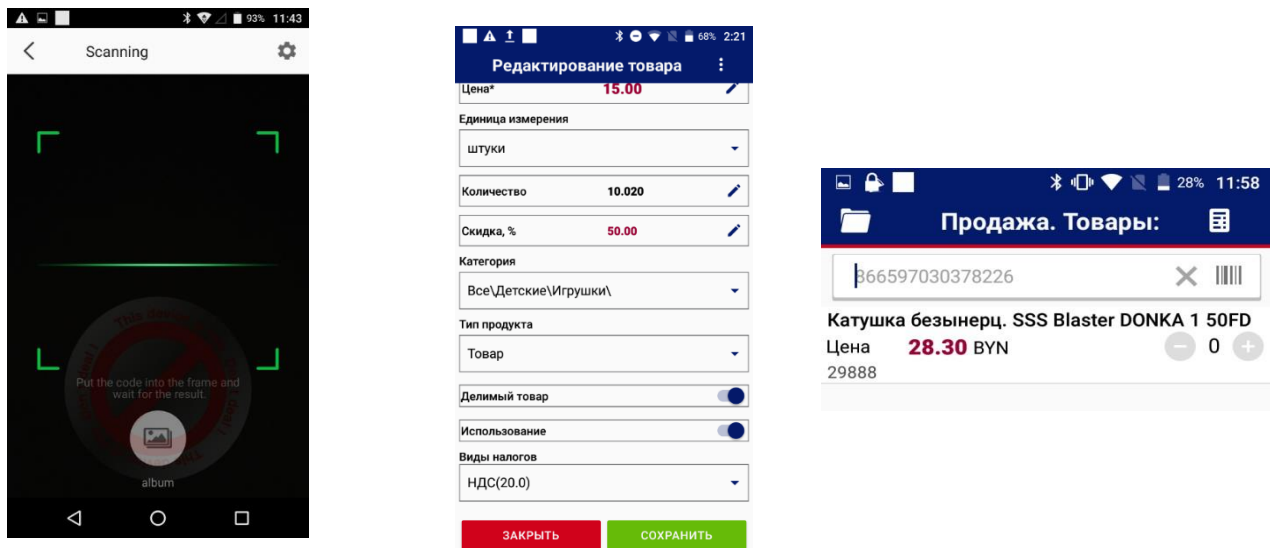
93% 11:43
Scanning

Put the code into the frame and wait for the result.

album

68% 2:21
Редактирование товара
Цена* 15.00
Единица измерения
штуки
Количество 10.020
Скидка, % 50.00
Категория
Все\Детские\Игрушки\
Тип продукта
Товар
Делимый товар
Использование
Виды налогов
НДС(20.0)
ЗАКРЫТЬ
СОХРАНИТЬ

28% 11:58
Продажа. Товары:
866597030378226
Катушка безынерц. SSS Blaster DONKA 1 50FD
Цена 28.30 BYN 0
29888